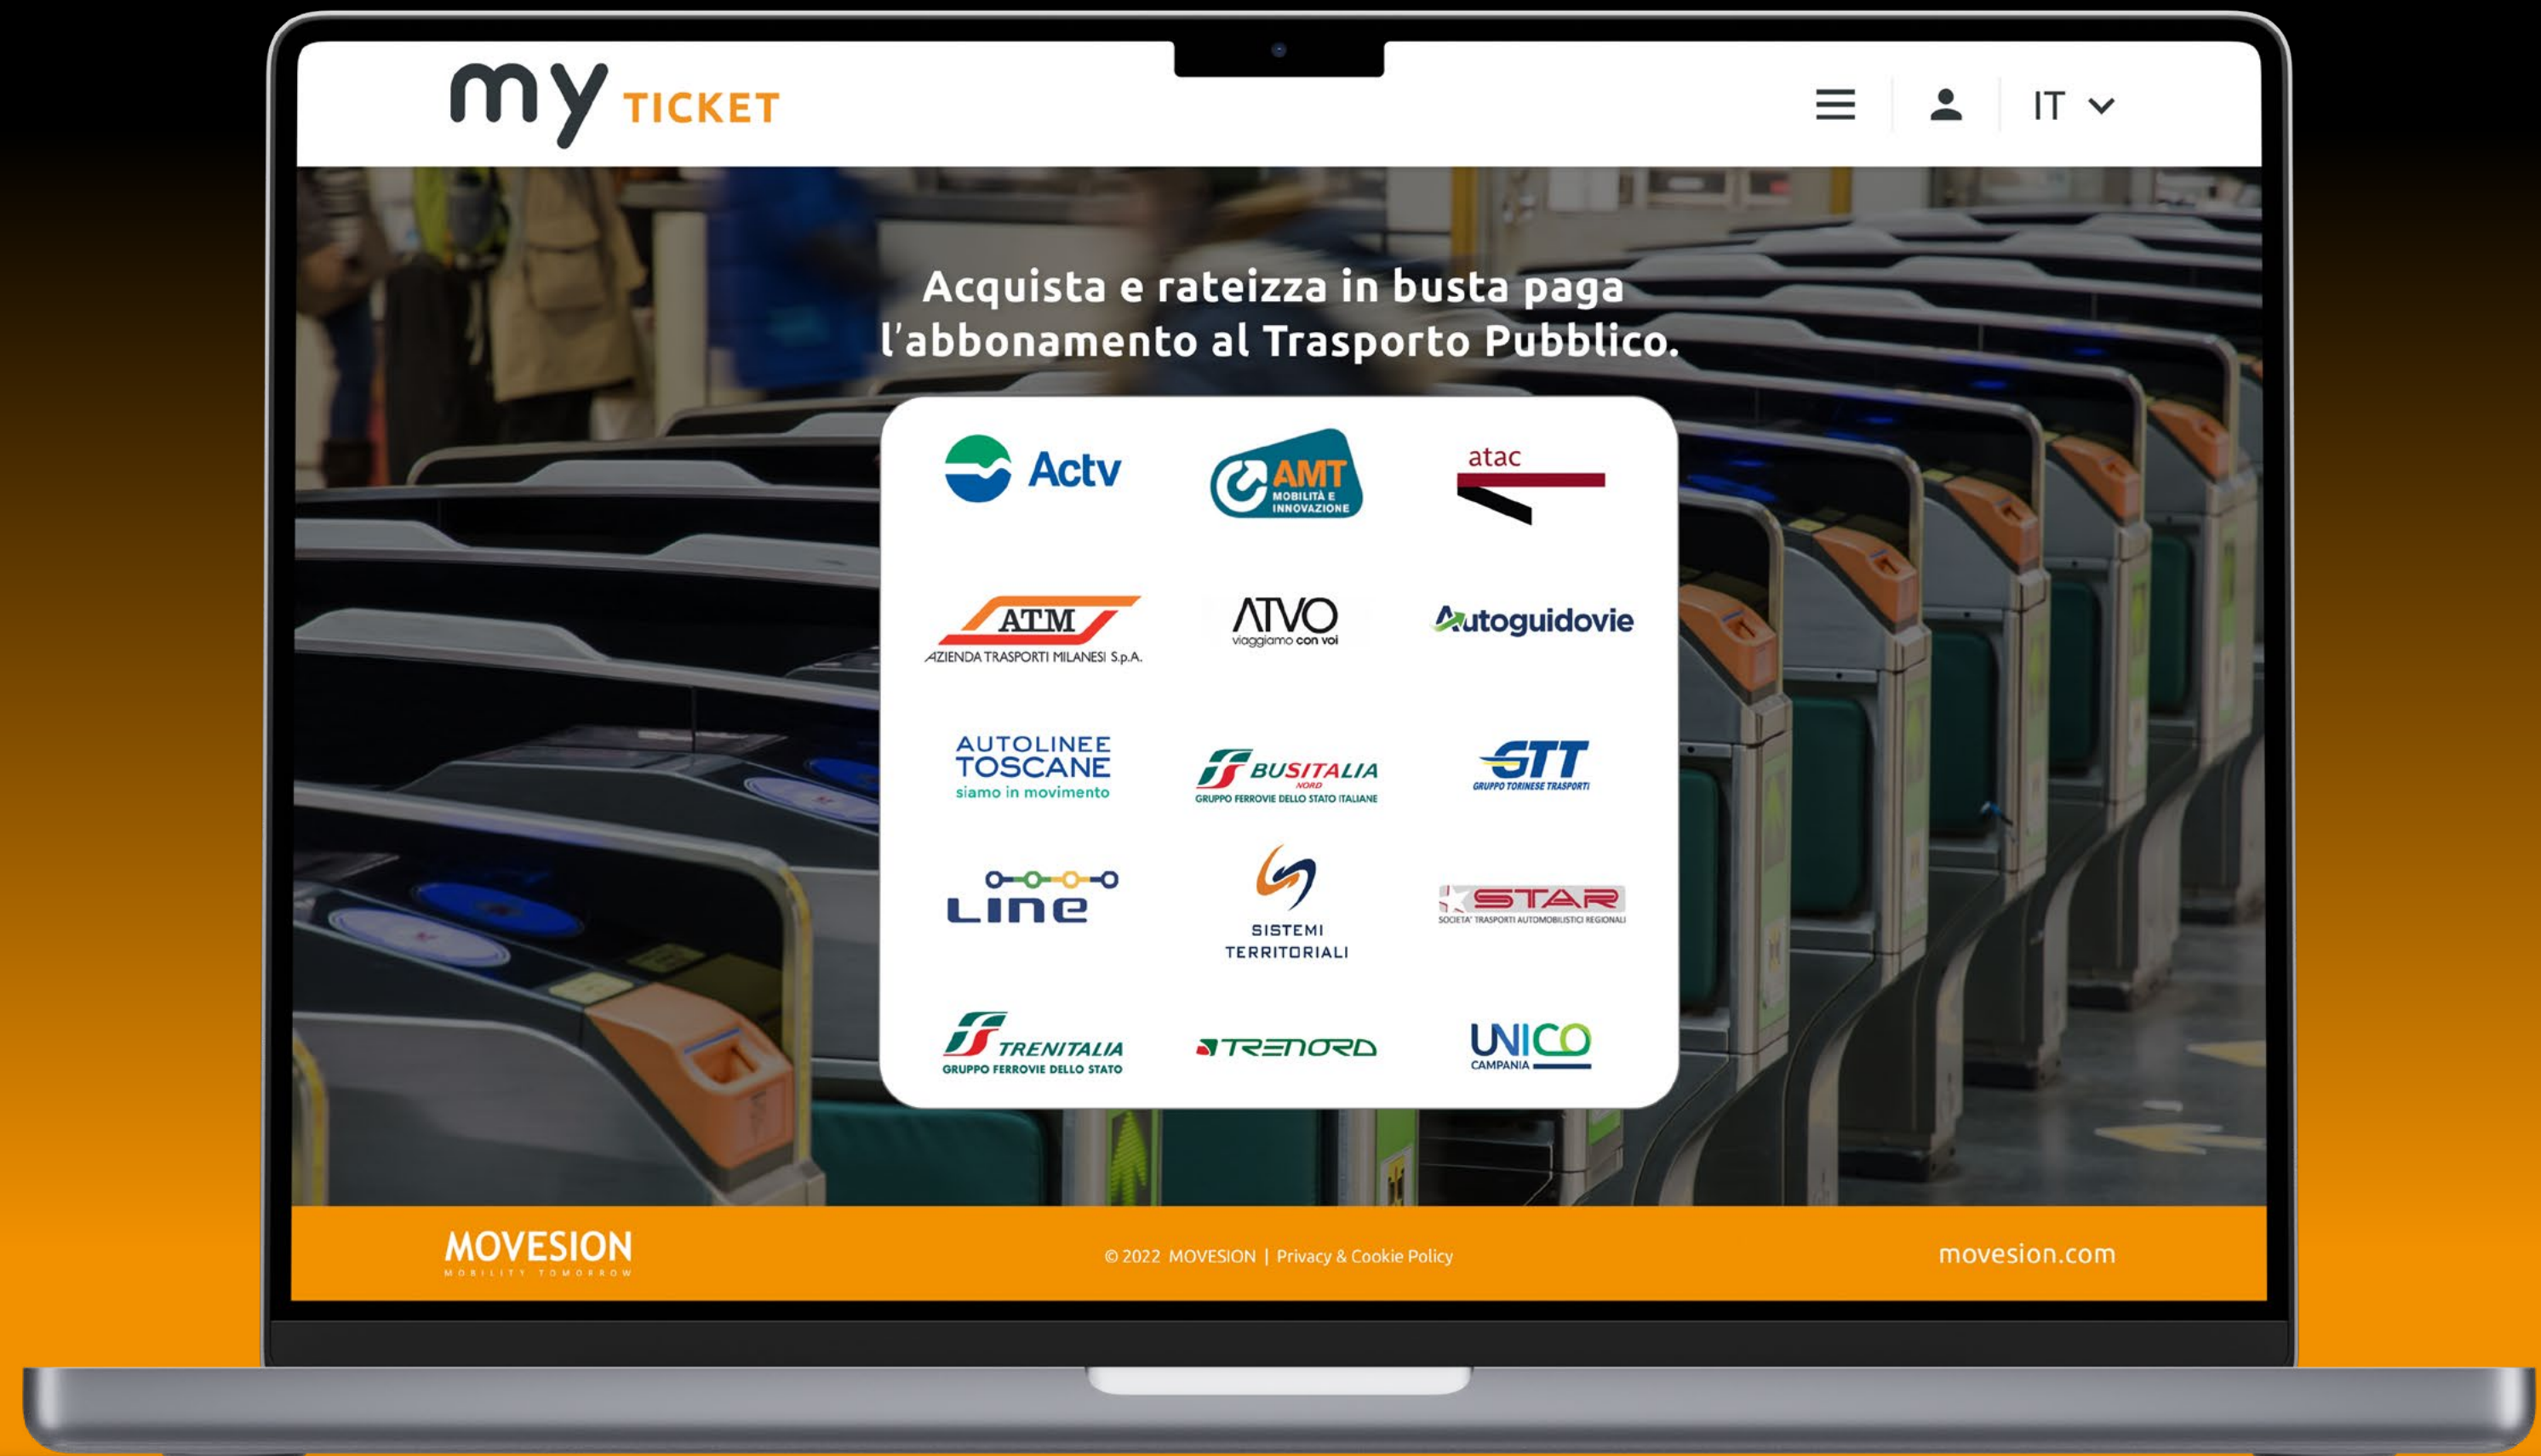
my TICKET

IT

Acquista e rateizza in busta paga l'abbonamento al Trasporto Pubblico.

Actv

AMT MOBILITÀ E INNOVAZIONE

atac

ATM AZIENDA TRASPORTI MILANESI S.p.A.

ATVO viaggiamo con voi

Autoguidovie

AUTOLINEE TOSCANE siamo in movimento

BUSITALIA NORD GRUPPO FERROVIE DELLO STATO ITALIANE

GTT GRUPPO TORINESE TRASPORTI

Line

SISTEMI TERRITORIALI

STAR SOCIETA' TRASPORTI AUTOMOBILISTICI REGIONALI

TRENITALIA GRUPPO FERROVIE DELLO STATO

TRENORD

UNICO CAMPANIA

MOVESION MOBILITY TOMORROW

© 2022 MOVESION | Privacy & Cookie Policy

movesion.com